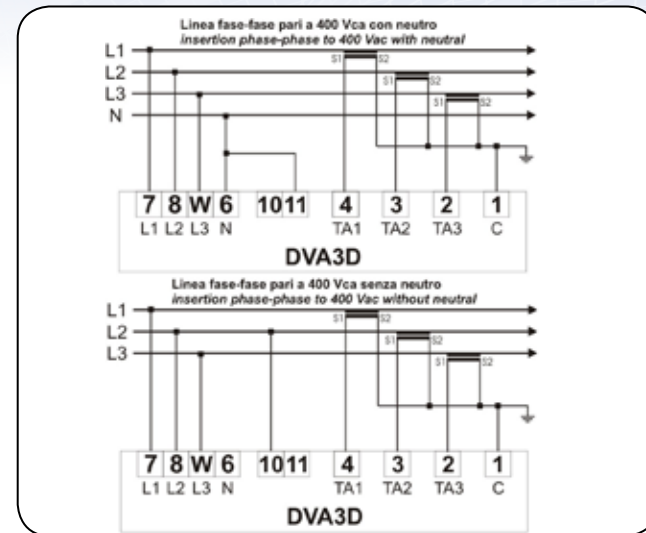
Linea fase-fase pari a 400 Vca con neutro
insertion phase-phase to 400 Vac with neutral

L1
L2
L3
N

S1 S2
S1 S2
S1 S2

7 8 W 6 10 11 4 3 2 1
L1 L2 L3 N TA1 TA2 TA3 C

DVA3D

Linea fase-fase pari a 400 Vca senza neutro
insertion phase-phase to 400 Vac without neutral

L1
L2
L3

S1 S2
S1 S2
S1 S2

7 8 W 6 10 11 4 3 2 1
L1 L2 L3 N TA1 TA2 TA3 C

DVA3D